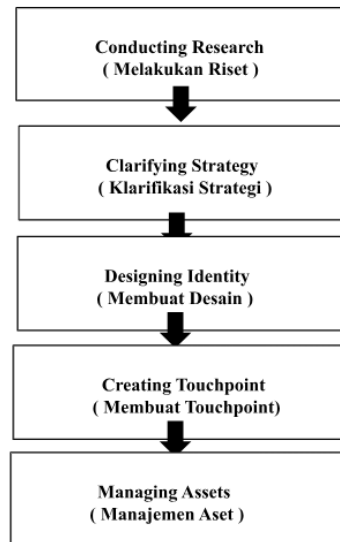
Conducting Research
( Melakukan Riset )

Clarifying Strategy
( Klarifikasi Strategi )

Designing Identity
( Membuat Desain )

Creating Touchpoint
( Membuat Touchpoint)

Managing Assets
( Manajemen Aset )